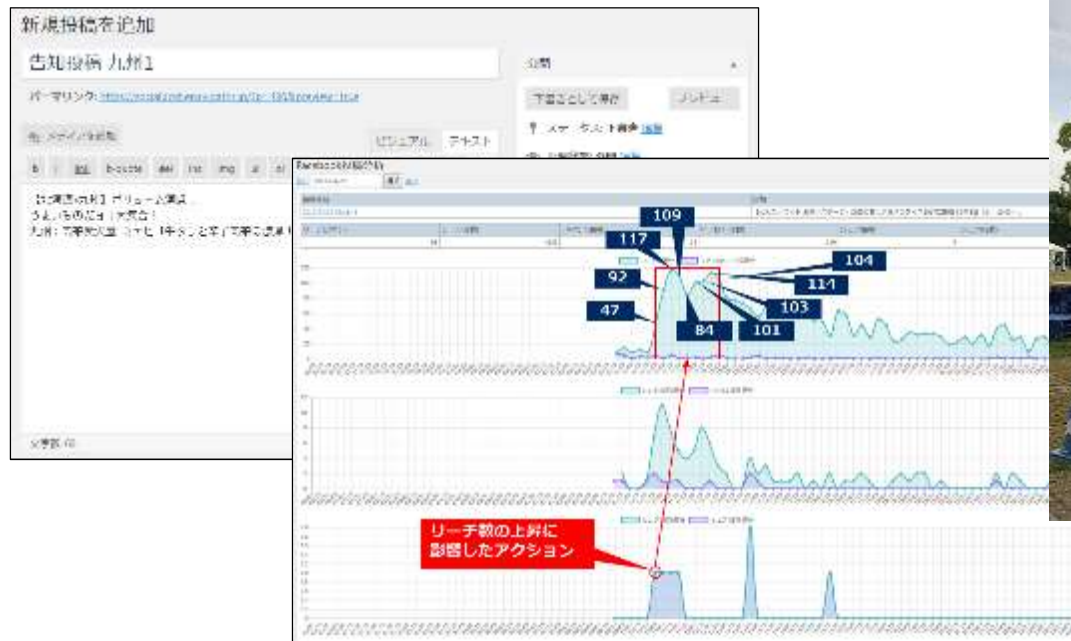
新規投稿を追加

告知投稿 九州1

パーマリンク: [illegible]

メディアを追加

ビジュアル テキスト

公開

下書きとして保存 プレビュー

ステータス: 下書き 編集

b i link b-quote del ins img ul ol

【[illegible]】ボリューム満点
うまいものだョ！大集合！
九州：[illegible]

文字数: 0

Facebook分析

109
117
92
47
84
104
114
103
101

リーチ数の上昇に
影響したアクション